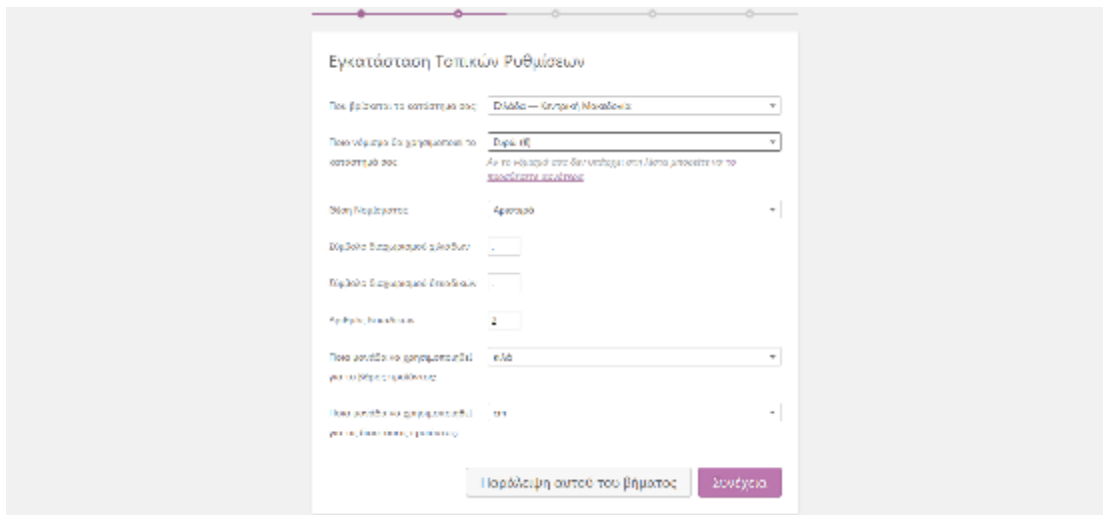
Εγκατάσταση Τοπικών Ρυθμίσεων

Που βρίσκεται το κατάστημα σας; Ελλάδα — Κεντρική Μακεδονία

Ποιο νόμισμα θα χρησιμοποιεί το κατάστημά σας; Ευρώ (€)

Αν το νόμισμα σας δεν υπάρχει στη λίστα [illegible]

Θέση Νομίσματος Αριστερά

Σύμβολο διαχωρισμού χιλιάδων ,

Σύμβολο διαχωρισμού δεκαδικών .

Αριθμός δεκαδικών 2

Ποια μονάδα να χρησιμοποιηθεί για το βάρος προϊόντος; κιλά

Ποια μονάδα να χρησιμοποιηθεί για τις διαστάσεις προϊόντος; cm

Παράλειψη αυτού του βήματος

Συνέχεια